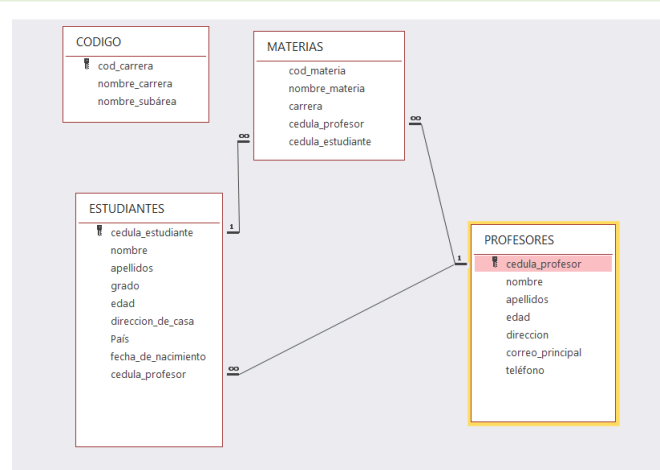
CODIGO
cod_carrera
nombre_carrera
nombre_subárea

MATERIAS
cod_materia
nombre_materia
carrera
cedula_profesor
cedula_estudiante

ESTUDIANTES
cedula_estudiante
nombre
apellidos
grado
edad
direccion_de_casa
País
fecha_de_nacimiento
cedula_profesor

PROFESORES
cedula_profesor
nombre
apellidos
edad
direccion
correo_principal
teléfono

∞
1
∞
1
∞